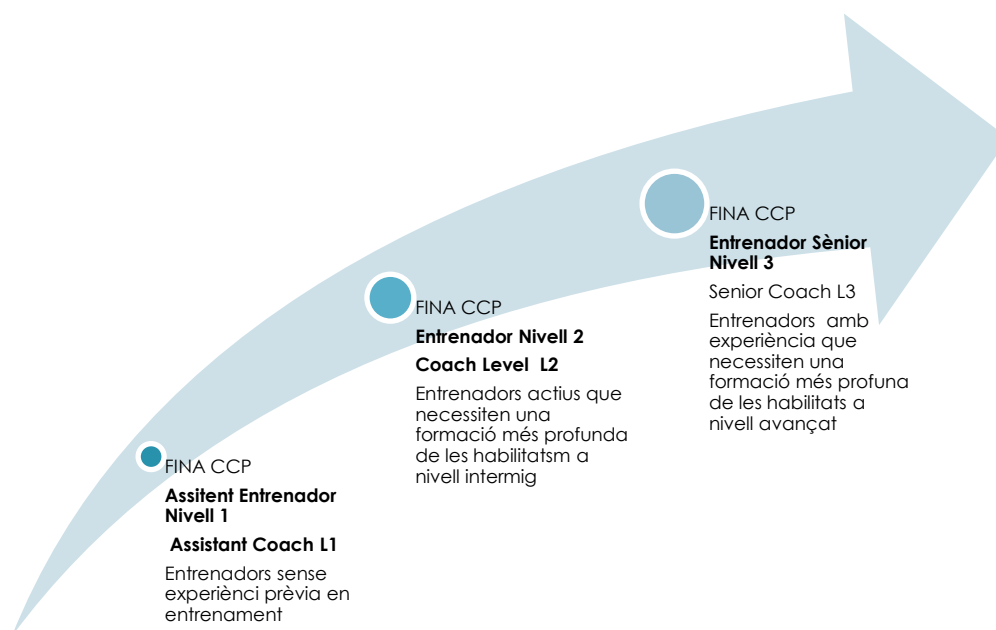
FINA CCP

**Assitent Entrenador Nivell 1**

**Assistant Coach L1**

Entrenadors sense experiènci prèvia en entrenament

FINA CCP

**Entrenador Nivell 2**

**Coach Level L2**

Entrenadors actius que necessiten una formació més profunda de les habilitatsm a nivell intermig

FINA CCP

**Entrenador Sènior Nivell 3**

Senior Coach L3

Entrenadors amb experiència que necessiten una formació més profuna de les habilitats a nivell avançat